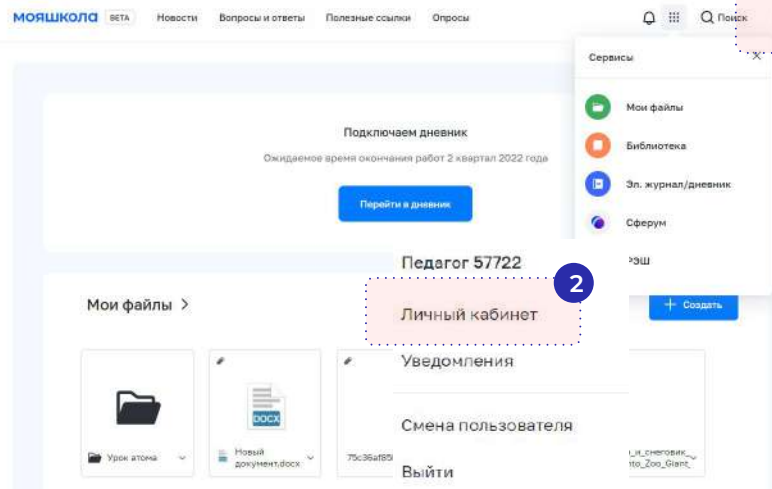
МОЯШКОЛА BETA Новости Вопросы и ответы Полезные ссылки Опросы Поиск

Сервисы

Мои файлы

Библиотека

Эл. журнал/дневник

Сферум

РЭШ

Подключаем дневник

Ожидаемое время окончания работ 2 квартал 2022 года

Перейти в дневник

Педагог 57722

2

Личный кабинет

Уведомления

Смена пользователя

Выйти

Мои файлы >

+ Создать

Урок атома

DOCX

Новый документ.docx

75c36af85

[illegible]_и_снеговик_ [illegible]to_Zoo_Giant